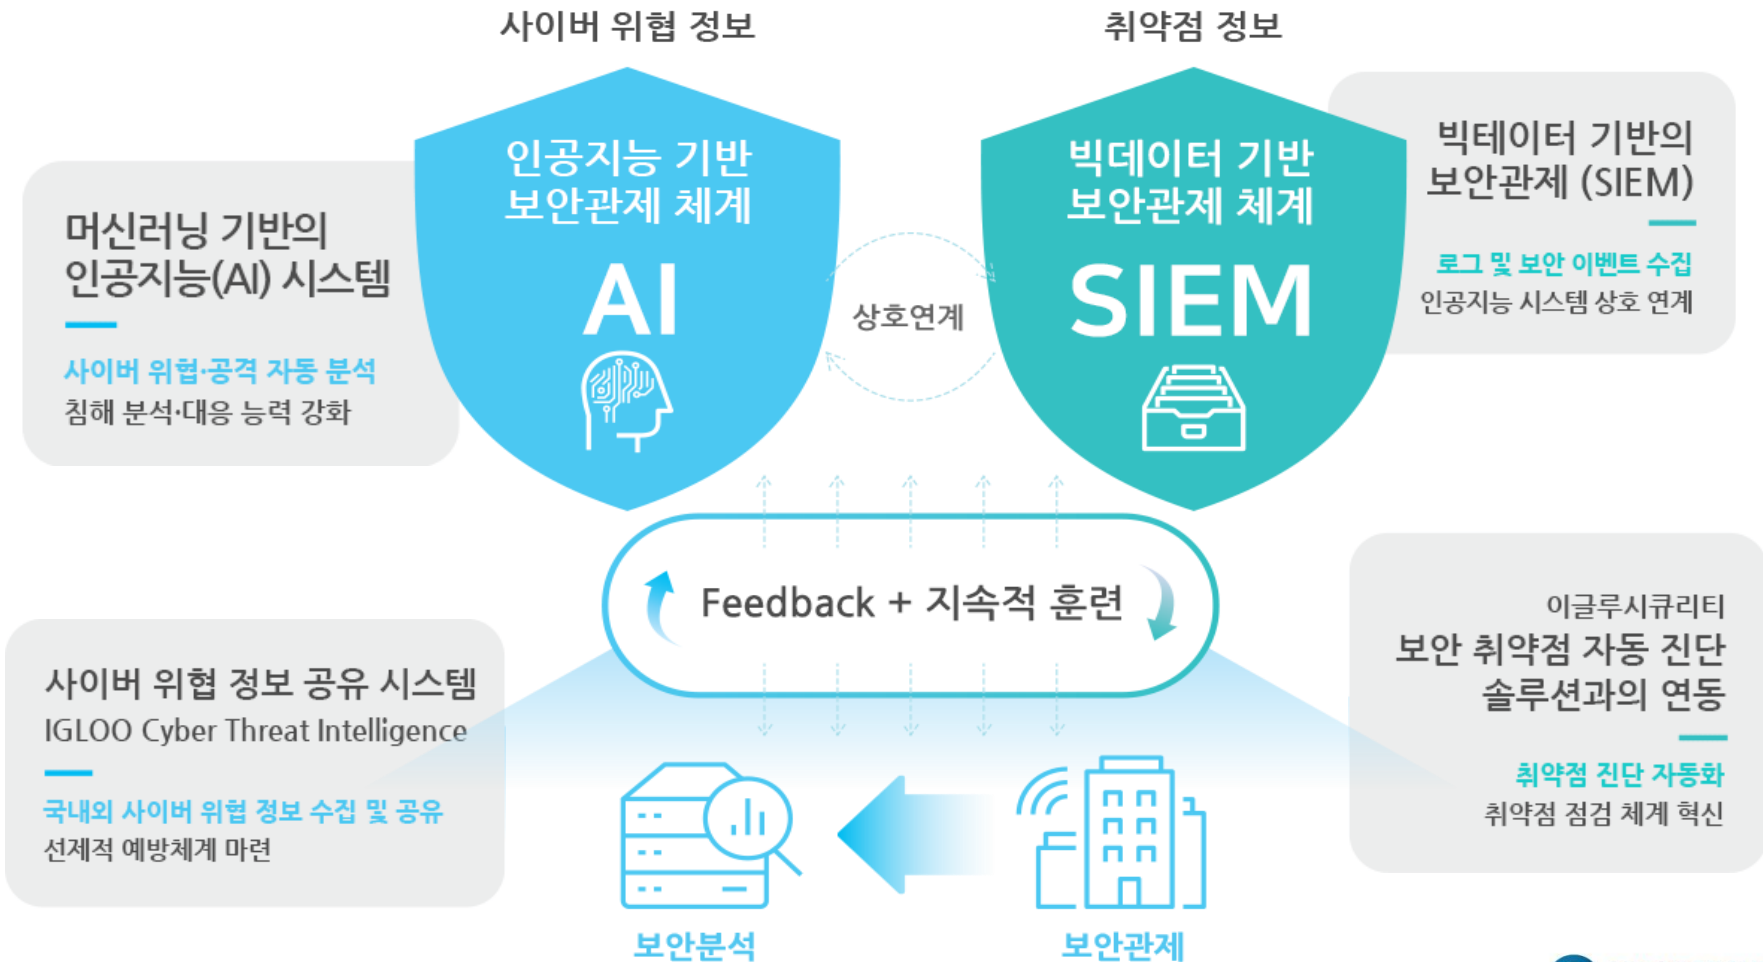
사이버 위협 정보

취약점 정보

머신러닝 기반의 인공지능(AI) 시스템

사이버 위협·공격 자동 분석
침해 분석·대응 능력 강화

인공지능 기반 보안관제 체계

AI

상호연계

빅데이터 기반 보안관제 체계

SIEM

빅테이터 기반의 보안관제 (SIEM)

로그 및 보안 이벤트 수집
인공지능 시스템 상호 연계

Feedback + 지속적 훈련

사이버 위협 정보 공유 시스템
IGLOO Cyber Threat Intelligence

국내외 사이버 위협 정보 수집 및 공유
선제적 예방체계 마련

이글루시큐리티
보안 취약점 자동 진단 솔루션과의 연동

취약점 진단 자동화
취약점 점검 체계 혁신

보안분석

보안관제